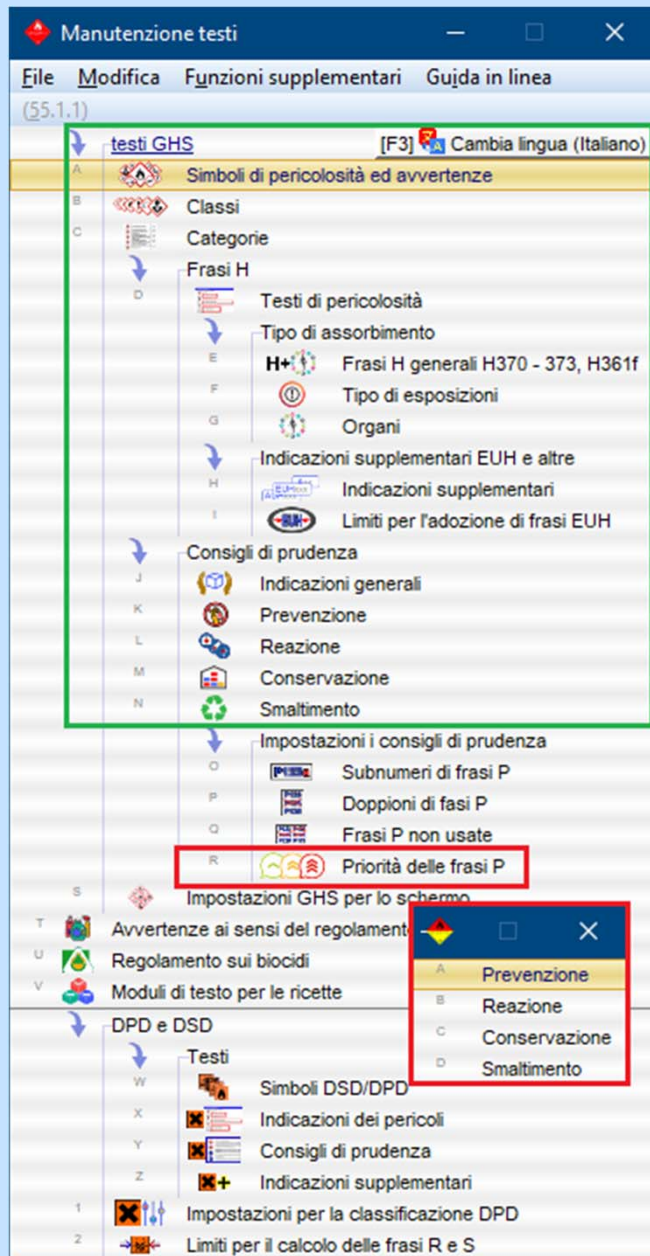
Manutenzione testi

File Modifica Funzioni supplementari Guida in linea

(55.1.1)

testi GHS [F3] Cambia lingua (Italiano)

A Simboli di pericolosità ed avvertenze

B Classi

C Categorie

Frasi H

D Testi di pericolosità

Tipo di assorbimento

E H+ Frasi H generali H370 - 373, H361f

F Tipo di esposizioni

G Organi

Indicazioni supplementari EUH e altre

H Indicazioni supplementari

I EUH Limiti per l'adozione di frasi EUH

Consigli di prudenza

J Indicazioni generali

K Prevenzione

L Reazione

M Conservazione

N Smaltimento

Impostazioni i consigli di prudenza

O Subnumeri di frasi P

P Doppioni di fasi P

Q Frasi P non usate

R Priorità delle frasi P

S Impostazioni GHS per lo schermo

T Avvertenze ai sensi del regolamento

U Regolamento sui biocidi

V Moduli di testo per le ricette

DPD e DSD

Testi

W Simboli DSD/DPD

X Indicazioni dei pericoli

Y Consigli di prudenza

Z Indicazioni supplementari

1 Impostazioni per la classificazione DPD

2 Limiti per il calcolo delle frasi R e S

A Prevenzione

B Reazione

C Conservazione

D Smaltimento